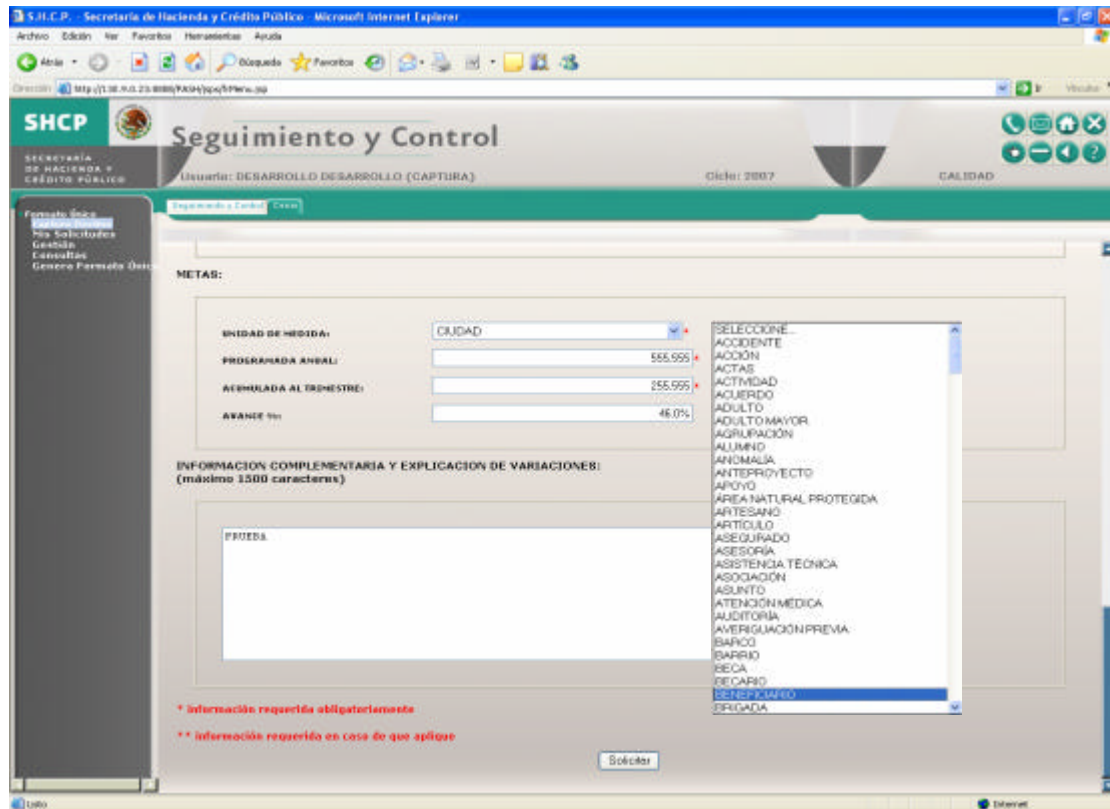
S.H.C.P. - Secretaría de Hacienda y Crédito Público - Microsoft Internet Explorer

Archivo Edición Ver Favoritos Herramientas Ayuda

Atrás Búsqueda Favoritos

Dirección http://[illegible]

SHCP
SECRETARÍA DE HACIENDA Y CRÉDITO PÚBLICO

Seguimiento y Control

Usuario: DESARROLLO DESARROLLO (CAPTURA)

Ciclo: 2007

CALIDAD

Seguimiento y Control Cerrar

Formato Único
Captura Nueva
Mis Solicitudes
Gestión
Consultas
Genera Formato Único

METAS:

UNIDAD DE MEDIDA: CIUDAD *

PROGRAMADA ANUAL: 555,555 *

ACUMULADA AL TRIMESTRE: 255,555 *

AVANCE %: 46.0%

SELECCIONE...
ACCIDENTE
ACCIÓN
ACTAS
ACTIVIDAD
ACUERDO
ADULTO
ADULTO MAYOR
AGRUPACIÓN
ALUMNO
ANOMALÍA
ANTEPROYECTO
APOYO
ÁREA NATURAL PROTEGIDA
ARTESANO
ARTÍCULO
ASEGURADO
ASESORÍA
ASISTENCIA TÉCNICA
ASOCIACIÓN
ASUNTO
ATENCIÓN MÉDICA
AUDITORÍA
AVERIGUACIÓN PREVIA
BARCO
BARRIO
BECA
BECARIO
BENEFICIARIO
BRIGADA

INFORMACION COMPLEMENTARIA Y EXPLICACION DE VARIACIONES:
(máximo 1500 caracteres)

PRUEBA

* información requerida obligatoriamente

** información requerida en caso de que aplique

Solicitar

Listo

Internet